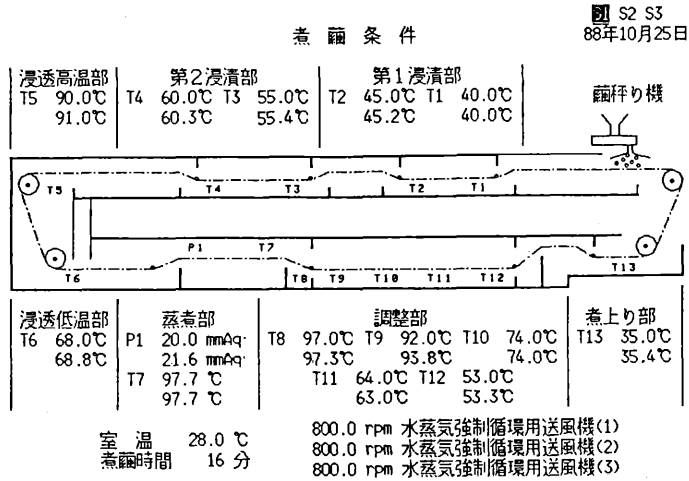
煮繭条件

別 S2 S3
88年10月25日

| 浸透高温部 | 第2浸漬部 | 第1浸漬部 |
|---|---|---|
| T5 90.0℃ 91.0℃ | T4 60.0℃ T3 55.0℃ 60.3℃ 55.4℃ | T2 45.0℃ T1 40.0℃ 45.2℃ 40.0℃ |

繭秤り機

T5 T4 T3 T2 T1
P1 T7
T6 T8 T9 T10 T11 T12 T13

| 浸透低温部 | 蒸煮部 | 調整部 | 煮上り部 |
|---|---|---|---|
| T6 68.0℃ 68.8℃ | P1 20.0 mmAq 21.6 mmAq T7 97.7 ℃ 97.7 ℃ | T8 97.0℃ T9 92.0℃ T10 74.0℃ 97.3℃ 93.8℃ 74.0℃ T11 64.0℃ T12 53.0℃ 63.0℃ 53.3℃ | T13 35.0℃ 35.4℃ |

室温 28.0 ℃
煮繭時間 16 分

800.0 rpm 水蒸気強制循環用送風機(1)
800.0 rpm 水蒸気強制循環用送風機(2)
800.0 rpm 水蒸気強制循環用送風機(3)